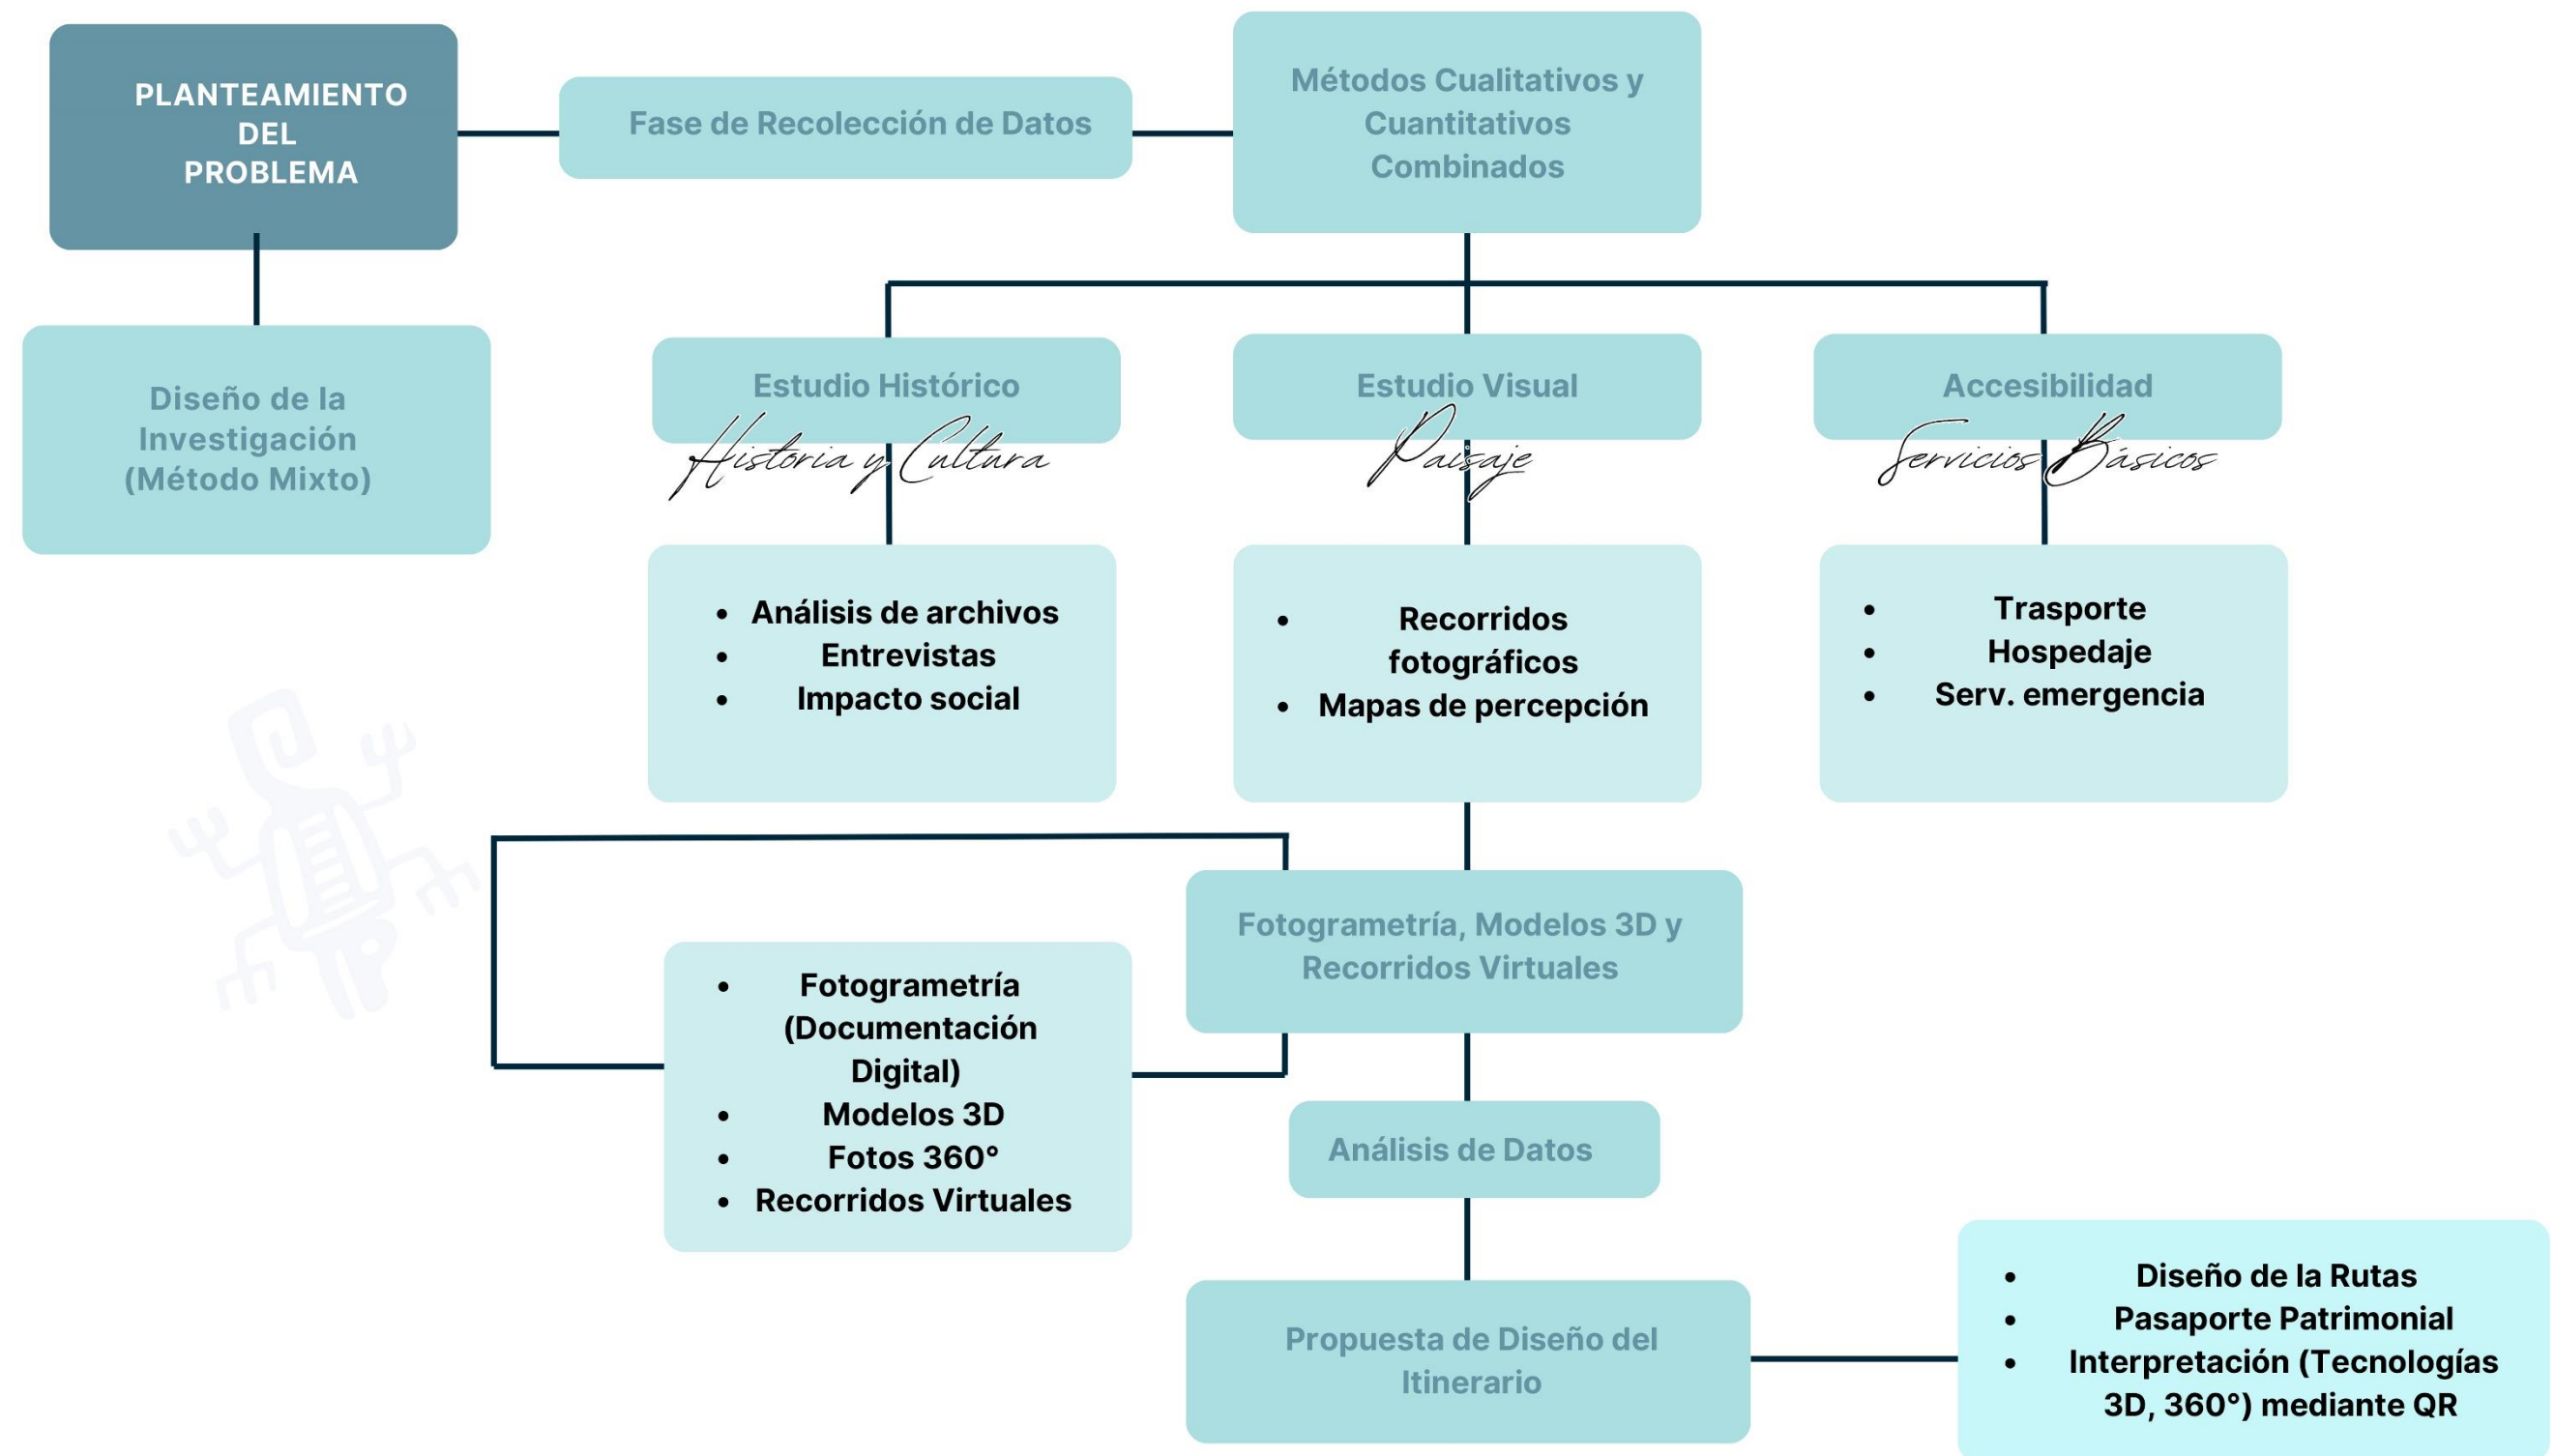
PLANTEAMIENTO DEL PROBLEMA

Fase de Recolección de Datos

Métodos Cualitativos y Cuantitativos Combinados

Diseño de la Investigación (Método Mixto)

Estudio Histórico

Historia y Cultura

Estudio Visual

Paisaje

Accesibilidad

Servicios Básicos

- Análisis de archivos
- Entrevistas
- Impacto social

- Recorridos fotográficos
- Mapas de percepción

- Trasporte
- Hospedaje
- Serv. emergencia

Fotogrametría, Modelos 3D y Recorridos Virtuales

- Fotogrametría (Documentación Digital)
- Modelos 3D
- Fotos 360°
- Recorridos Virtuales

Análisis de Datos

Propuesta de Diseño del Itinerario

- Diseño de la Rutas
- Pasaporte Patrimonial
- Interpretación (Tecnologías 3D, 360°) mediante QR